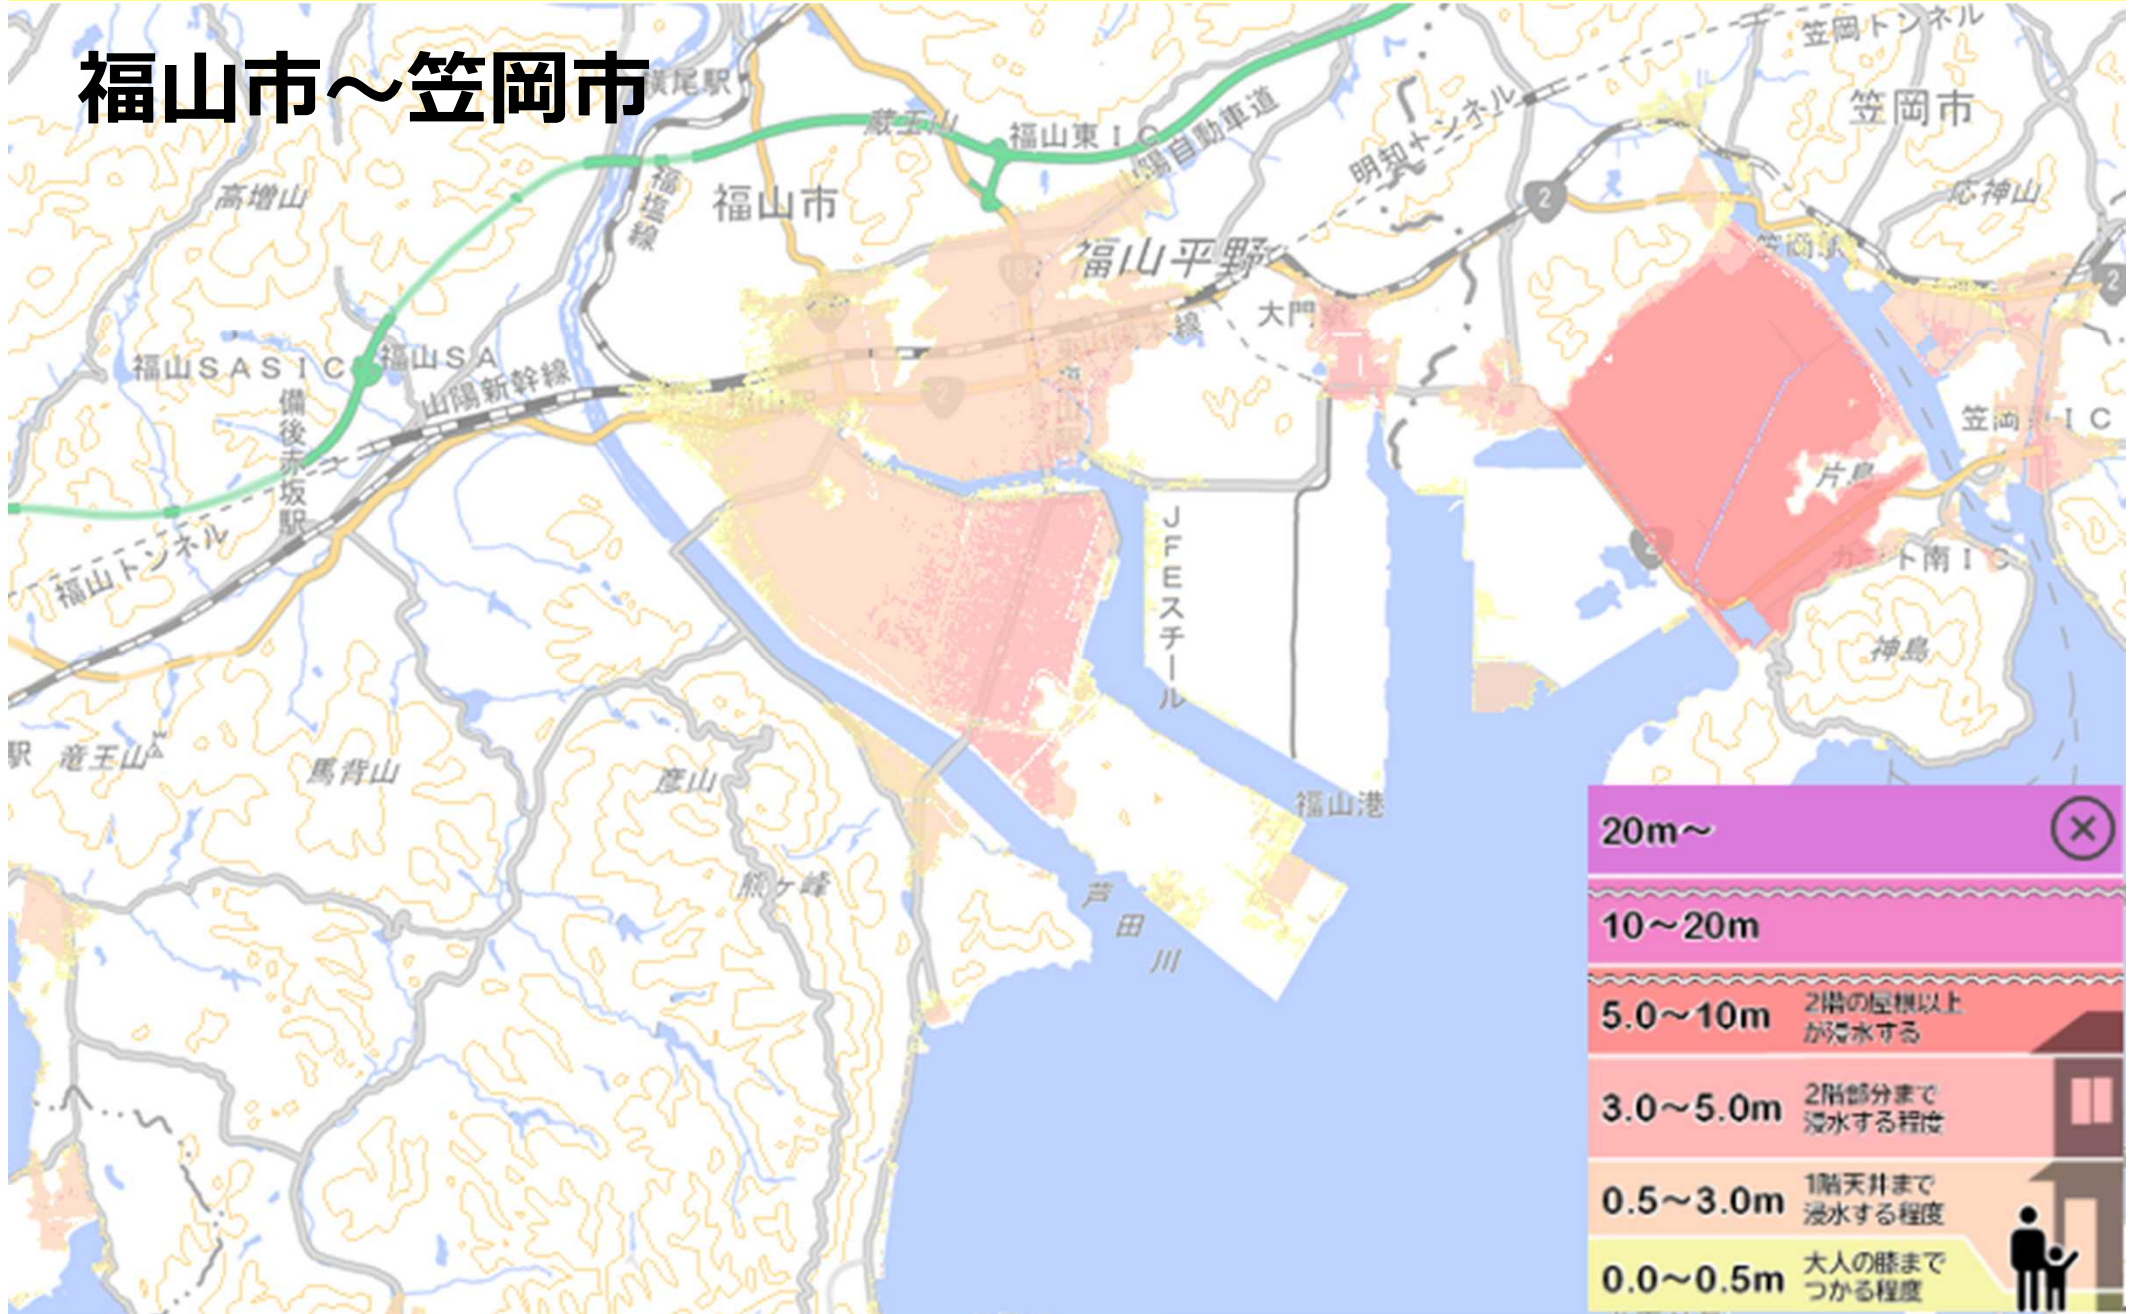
福山市～笠岡市

笠岡トンネル
笠岡市
明知トンネル
山陽自動車道
福山東ＩＣ
蔵王山
福山市
高増山
福塩線
福山平野
大門
福山ＳＡＳＩＣ
福山ＳＡ
山陽新幹線
備後赤坂駅
福山トンネル
応神山
笠岡ＩＣ
片島
JFEスチール
神島
竜王山
馬背山
福山港
芦田川
熊ヶ峰

20m～
10～20m
5.0～10m 2階の屋根以上が浸水する
3.0～5.0m 2階部分まで浸水する程度
0.5～3.0m 1階天井まで浸水する程度
0.0～0.5m 大人の膝までつかる程度